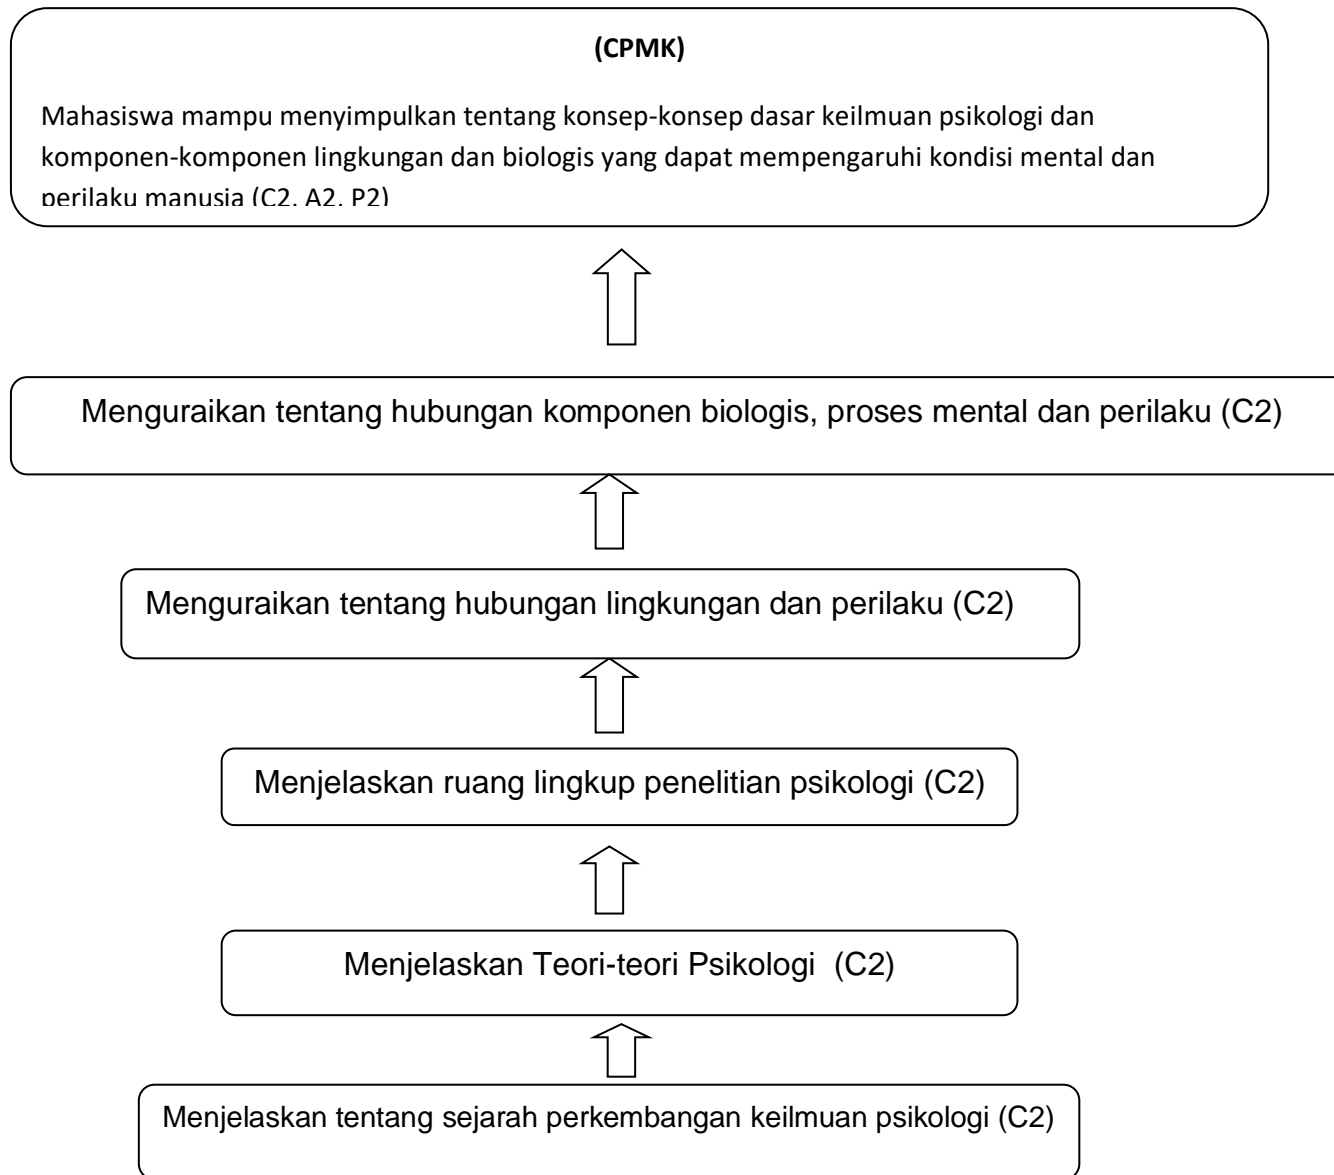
(CPMK)

Mahasiswa mampu menyimpulkan tentang konsep-konsep dasar keilmuan psikologi dan komponen-komponen lingkungan dan biologis yang dapat mempengaruhi kondisi mental dan perilaku manusia (C2, A2, P2)

Menguraikan tentang hubungan komponen biologis, proses mental dan perilaku (C2)

Menguraikan tentang hubungan lingkungan dan perilaku (C2)

Menjelaskan ruang lingkup penelitian psikologi (C2)

Menjelaskan Teori-teori Psikologi (C2)

Menjelaskan tentang sejarah perkembangan keilmuan psikologi (C2)